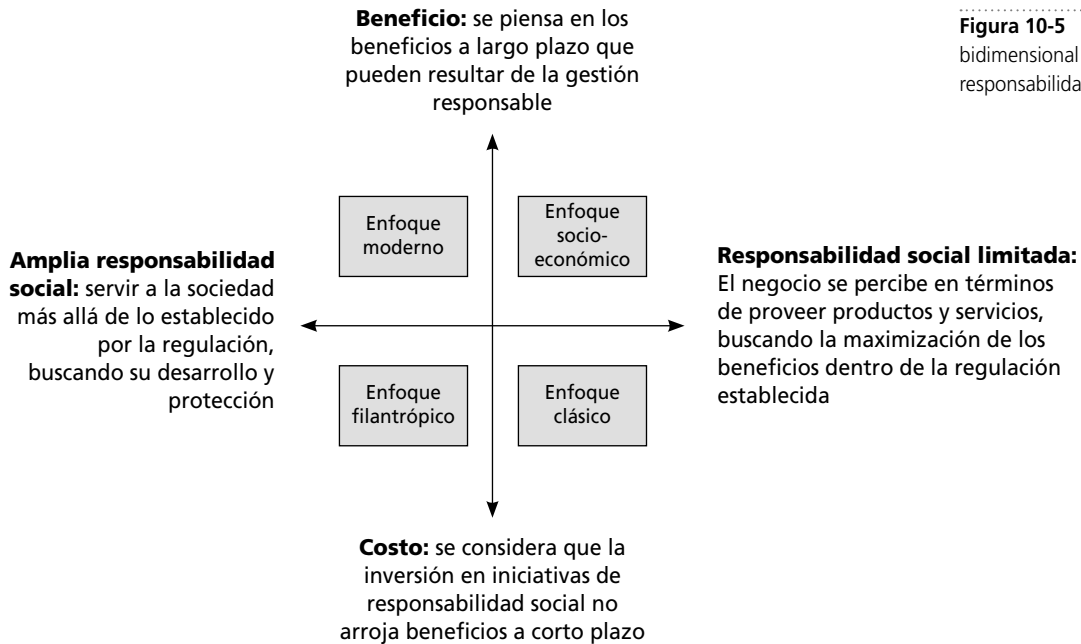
**Beneficio:** se piensa en los beneficios a largo plazo que pueden resultar de la gestión responsable

**Figura 10-5** bidimensional responsabilida

Enfoque moderno

Enfoque socioeconómico

**Amplia responsabilidad social:** servir a la sociedad más allá de lo establecido por la regulación, buscando su desarrollo y protección

**Responsabilidad social limitada:** El negocio se percibe en términos de proveer productos y servicios, buscando la maximización de los beneficios dentro de la regulación establecida

Enfoque filantrópico

Enfoque clásico

**Costo:** se considera que la inversión en iniciativas de responsabilidad social no arroja beneficios a corto plazo